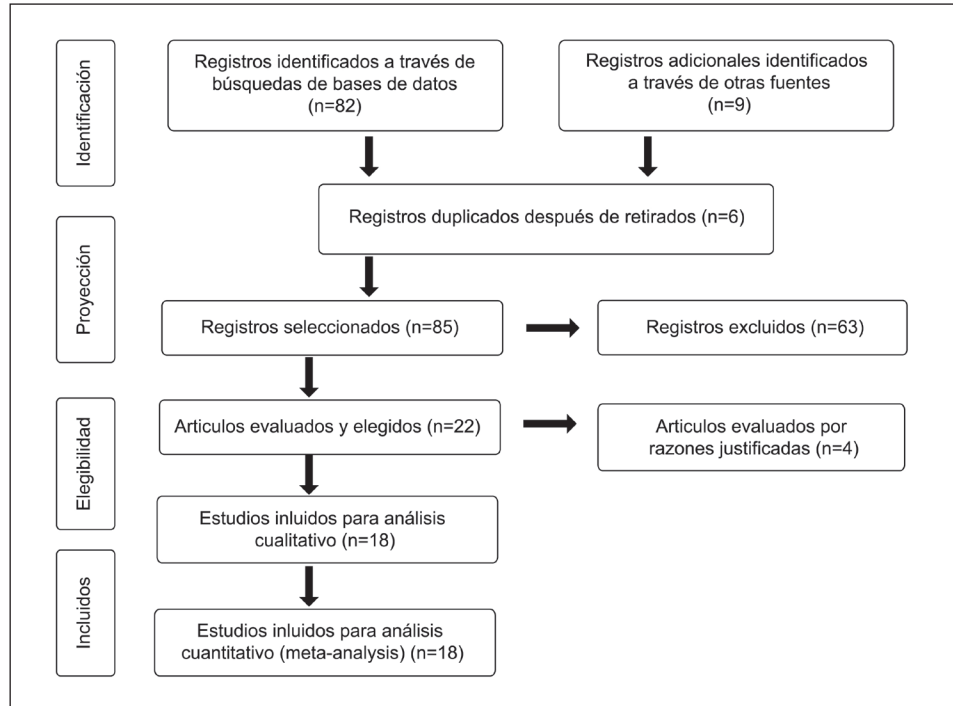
Identificación

Registros identificados a través de búsquedas de bases de datos (n=82)

Registros adicionales identificados a través de otras fuentes (n=9)

Registros duplicados después de retirados (n=6)

Proyección

Registros seleccionados (n=85)

Registros excluidos (n=63)

Elegibilidad

Articulos evaluados y elegidos (n=22)

Articulos evaluados por razones justificadas (n=4)

Estudios inluidos para análisis cualitativo (n=18)

Incluidos

Estudios inluidos para análisis cuantitativo (meta-analysis) (n=18)